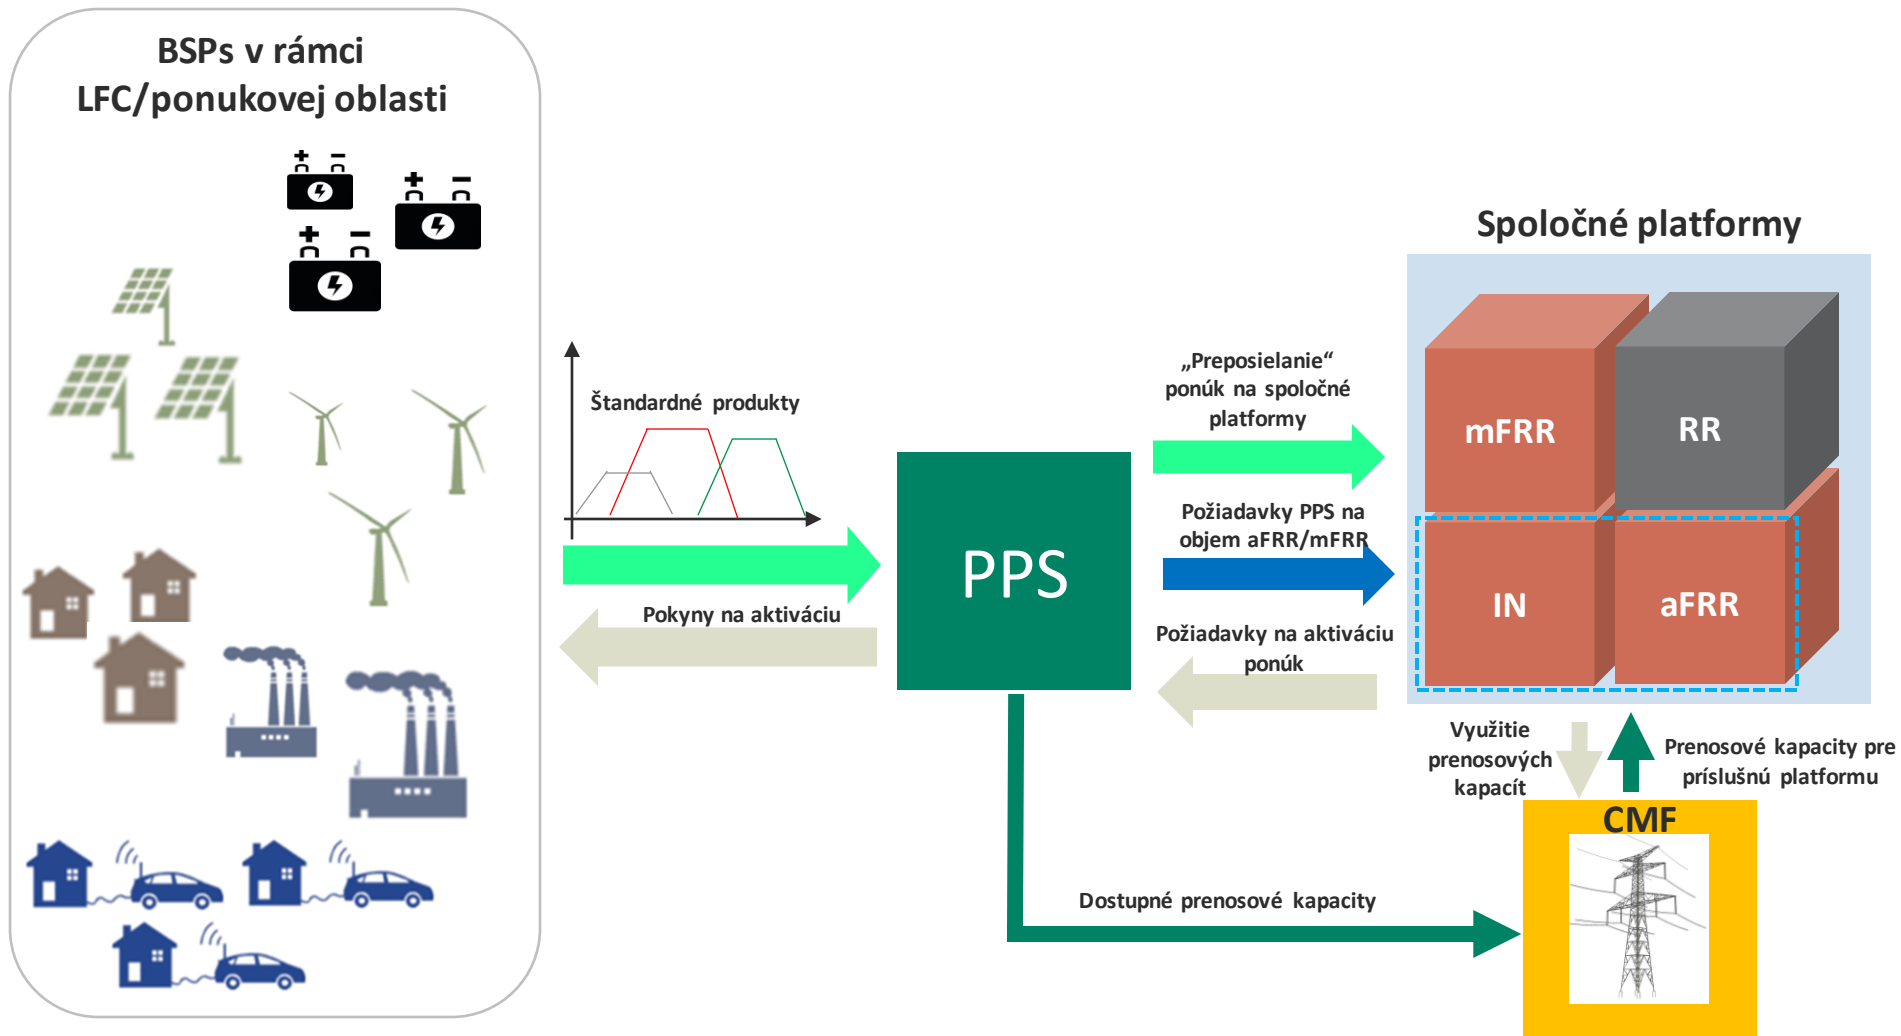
BSPs v rámci LFC/ponukovej oblasti

Štandardné produkty

Pokyny na aktiváciu

PPS

„Preposielanie“ ponúk na spoločné platformy

Požiadavky PPS na objem aFRR/mFRR

Požiadavky na aktiváciu ponúk

Spoločné platformy

mFRR

RR

IN

aFRR

Využitie prenosových kapacít

Prenosové kapacity pre príslušnú platformu

CMF

Dostupné prenosové kapacity